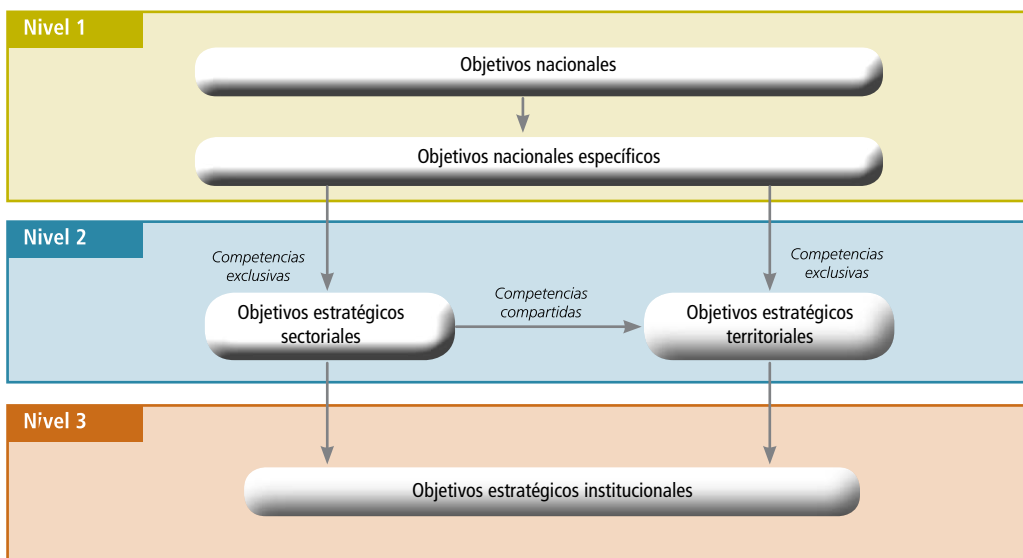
Nivel 1

Objetivos nacionales

Objetivos nacionales específicos

Nivel 2

Competencias exclusivas

Competencias exclusivas

Objetivos estratégicos sectoriales

Competencias compartidas

Objetivos estratégicos territoriales

Nivel 3

Objetivos estratégicos institucionales